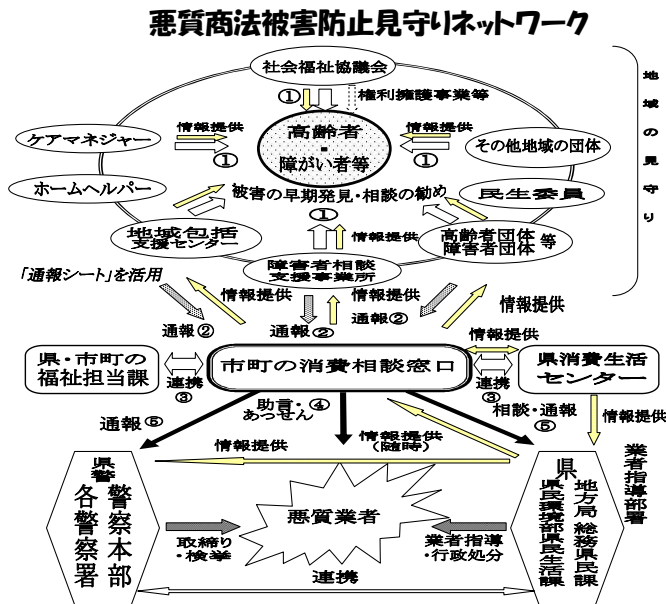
悪質商法被害防止見守りネットワーク

地域の見守り

社会福祉協議会

①

権利擁護事業等

ケアマネジャー

情報提供

①

高齢者・障がい者等

情報提供

①

その他地域の団体

ホームヘルパー

被害の早期発見・相談の勧め

①

民生委員

地域包括支援センター

情報提供

高齢者団体 障害者団体 等

障害者相談支援事業所

「通報シート」を活用

情報提供

情報提供

情報提供

通報②

通報②

通報②

情報提供

県・市町の福祉担当課

連携③

市町の消費相談窓口

連携③

県消費生活センター

情報提供

通報⑤

助言・あっせん④

相談・通報⑤

業者指導部署

情報提供

情報提供(随時)

県警察本部 各警察署

悪質業者

県 地方局 総務県民課 県民環境部県民生活課

取締り・検挙

業者指導・行政処分

連携